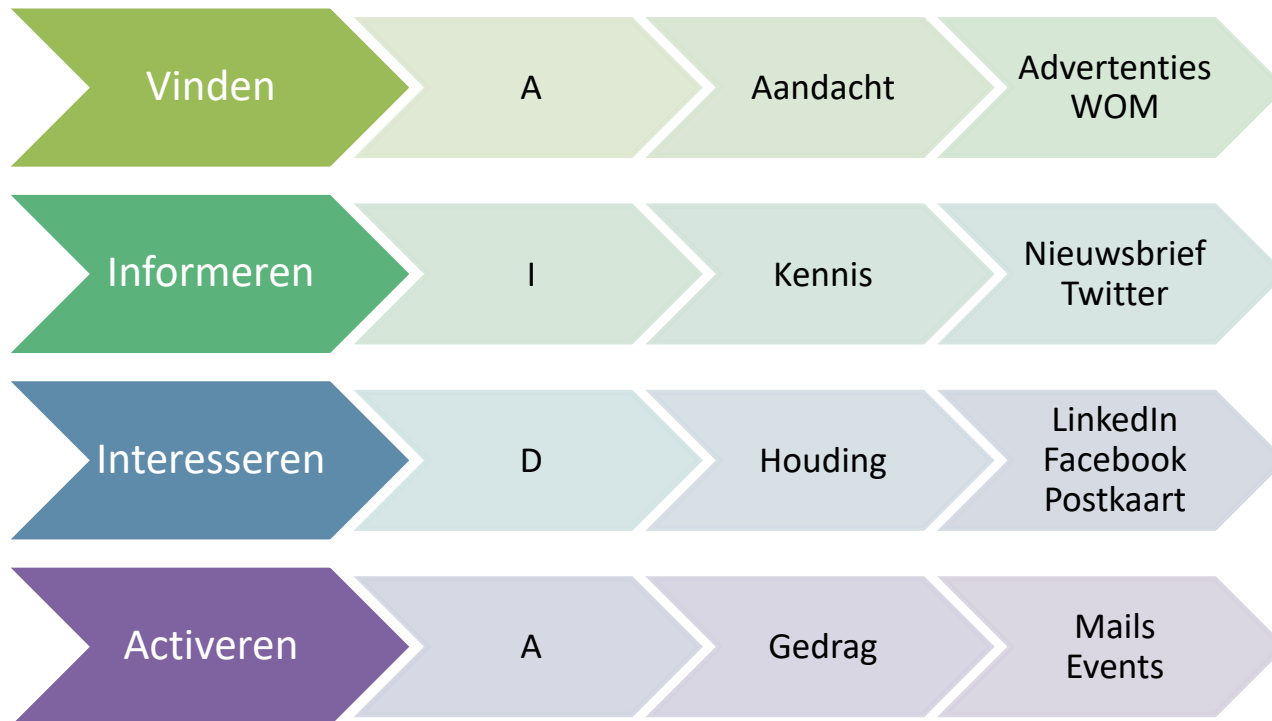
| | | | |
|---|---|---|---|
| Vinden | A | Aandacht | Advertenties WOM |
| Informeren | I | Kennis | Nieuwsbrief Twitter |
| Interesseren | D | Houding | LinkedIn Facebook Postkaart |
| Activeren | A | Gedrag | Mails Events |